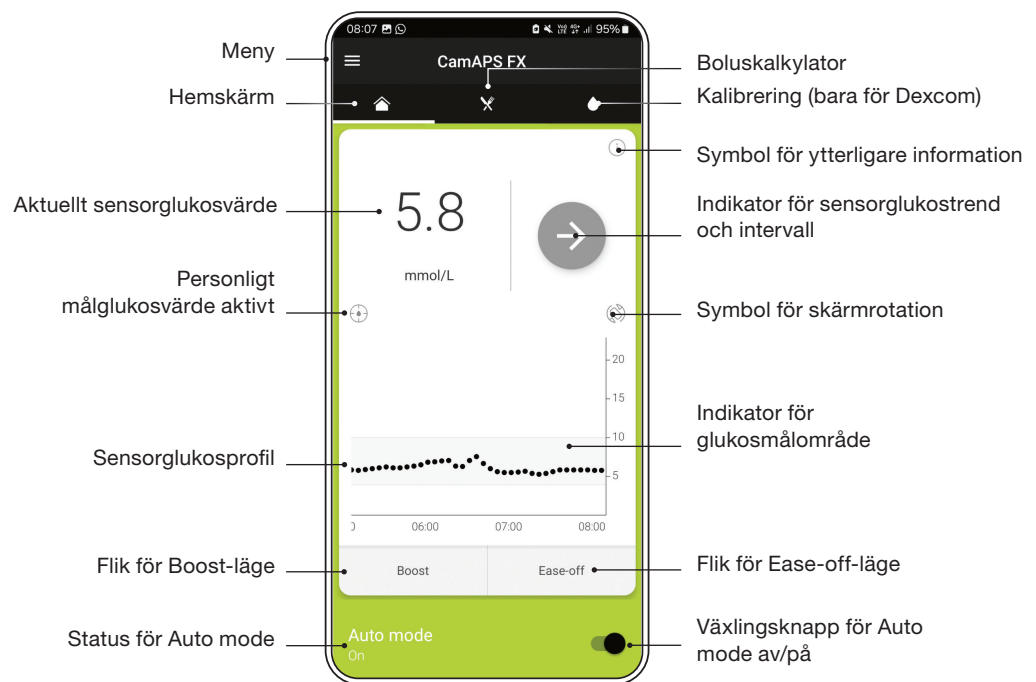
08:07 95%

Meny

CamAPS FX

Boluskalkylator

Hemskärm

Kalibrering (bara för Dexcom)

Symbol för ytterligare information

Aktuellt sensorglukosvärde

5.8

mmol/L

Indikator för sensorglukostrend och intervall

Personligt målglukosvärde aktivt

Symbol för skärmrotation

20

15

Indikator för glukosmålområde

10

Sensorglukosprofil

5

0

06:00

07:00

08:00

Flik för Boost-läge

Boost

Ease-off

Flik för Ease-off-läge

Status för Auto mode

Auto mode

On

Växlingsknapp för Auto mode av/på